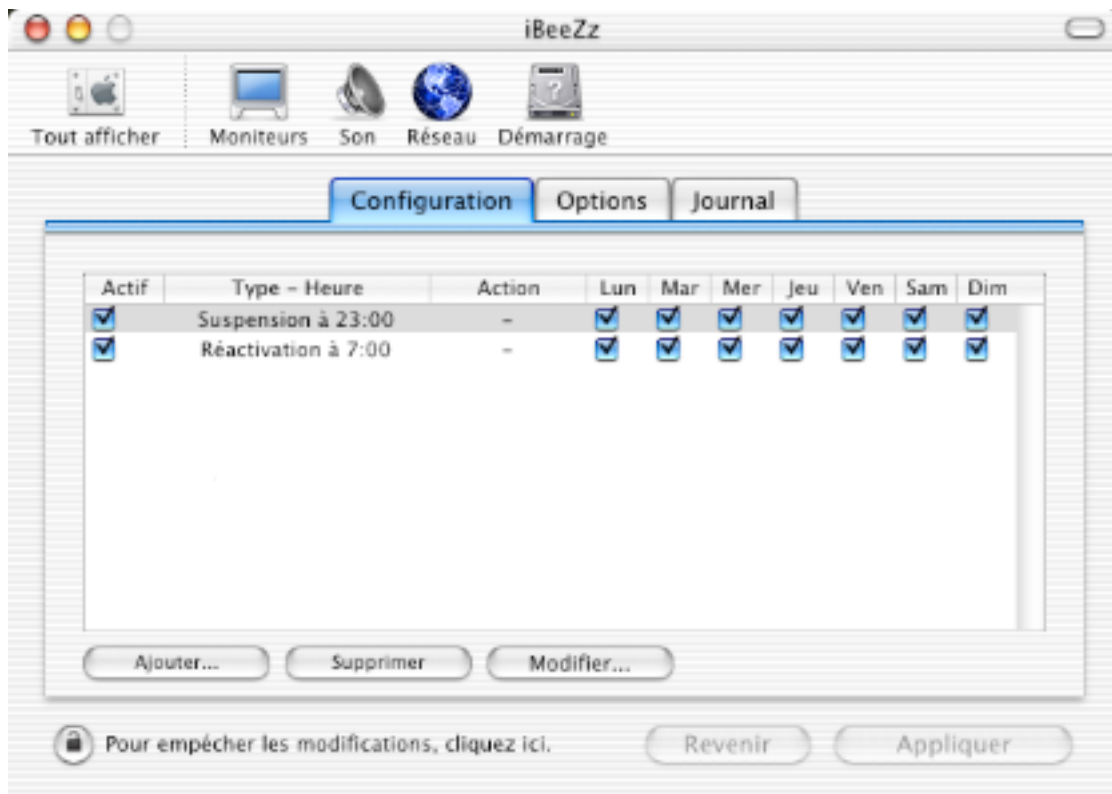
iBeeZz

Tout afficher Moniteurs Son Réseau Démarrage

Configuration Options Journal

| Actif | Type – Heure | Action | Lun | Mar | Mer | Jeu | Ven | Sam | Dim |
|---|---|---|---|---|---|---|---|---|---|
| ☑ | Suspension à 23:00 | – | ☑ | ☑ | ☑ | ☑ | ☑ | ☑ | ☑ |
| ☑ | Réactivation à 7:00 | – | ☑ | ☑ | ☑ | ☑ | ☑ | ☑ | ☑ |

Ajouter... Supprimer Modifier...

Pour empêcher les modifications, cliquez ici. Revenir Appliquer